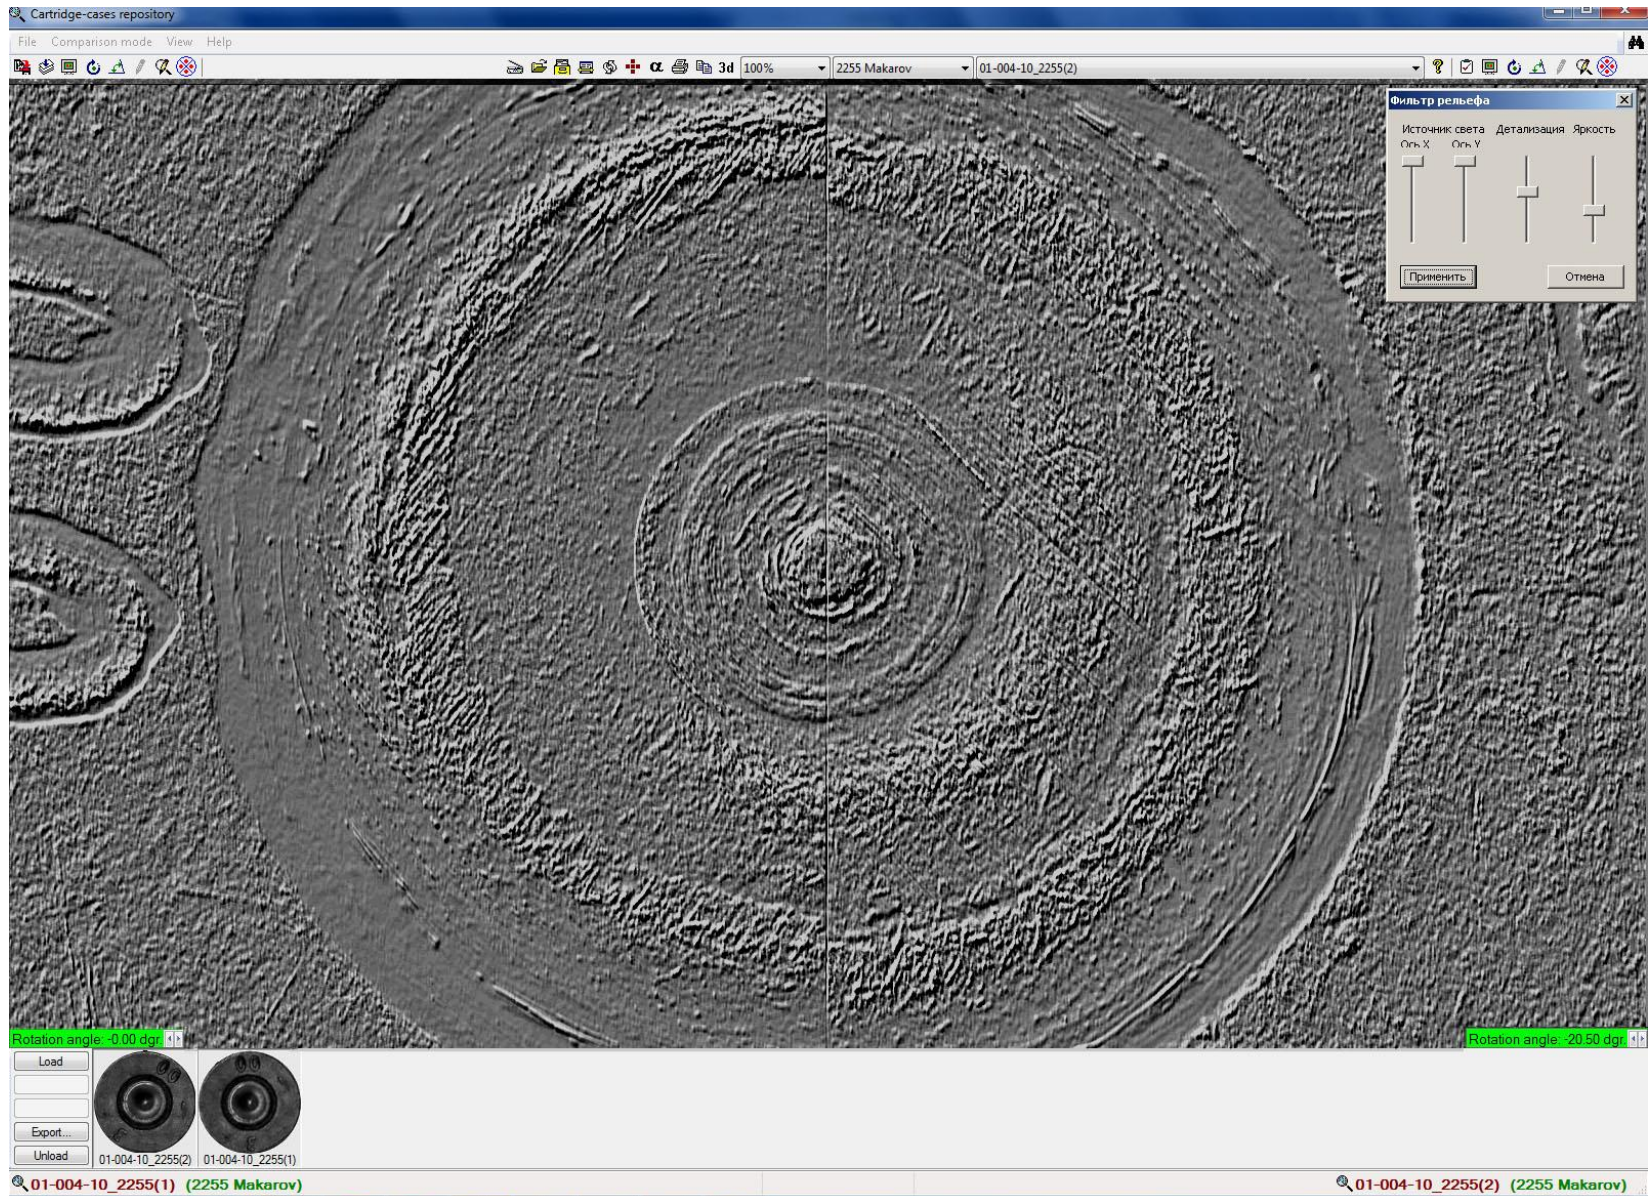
Cartridge-cases repository

File Comparison mode View Help

3d 100% 2255 Makarov 01-004-10_2255(2)

Фильтр рельефа

Источник света Ось X Ось Y Детализация Яркость

Применить Отмена

Rotation angle: -0.00 dgr

Rotation angle: -20.50 dgr

Load

Export...

Unload

01-004-10_2255(2) 01-004-10_2255(1)

01-004-10_2255(1) (2255 Makarov)

01-004-10_2255(2) (2255 Makarov)